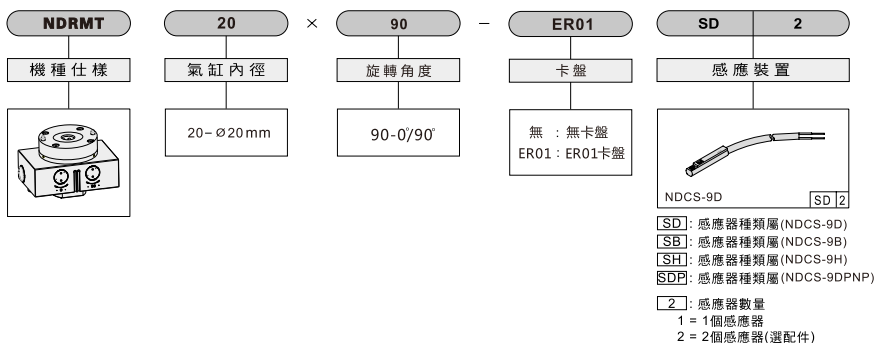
NDRMT

20

×

90

–

ER01

SD | 2

機種仕樣

氣缸內徑

旋轉角度

卡盤

感應裝置

20–Ø20mm

90-0°/90°

無 : 無卡盤
ER01 : ER01卡盤

NDCS-9D

SD | 2

SD : 感應器種類屬(NDCS-9D)
SB : 感應器種類屬(NDCS-9B)
SH : 感應器種類屬(NDCS-9H)
SDP : 感應器種類屬(NDCS-9DPNP)

2 : 感應器數量
1 = 1個感應器
2 = 2個感應器(選配件)